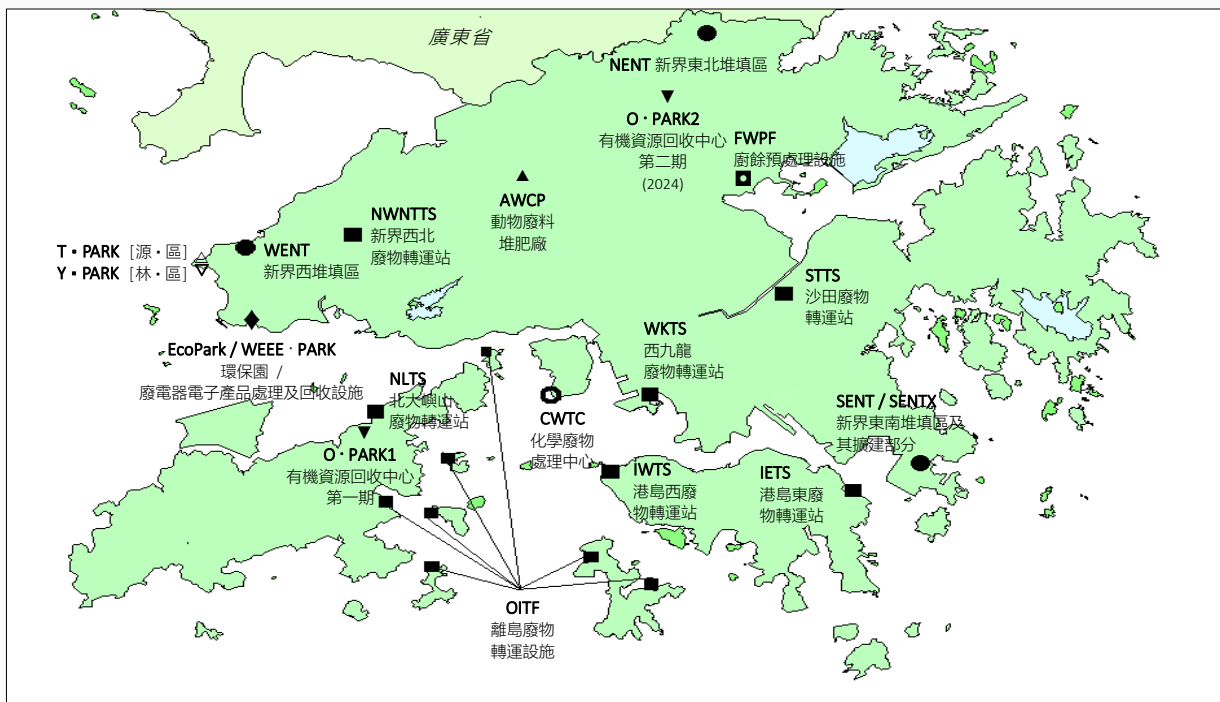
廣東省

NENT 新界東北堆填區

O・PARK2
有機資源回收中心
第二期
(2024)

FWPF
廚餘預處理設施

AWCP
動物廢料
堆肥廠

NWNTTS
新界西北
廢物轉運站

T・PARK [源・區]
Y・PARK [林・區]

WENT
新界西堆填區

STTS
沙田廢物
轉運站

EcoPark / WEEE · PARK
環保園 /
廢電器電子產品處理及回收設施

WKTS
西九龍
廢物轉運站

NLTS
北大嶼山
廢物轉運站

CWTC
化學廢物
處理中心

SENT / SENTX
新界東南堆填區及
其擴建部分

O・PARK1
有機資源回收中心
第一期

IWTS
港島西廢
物轉運站

IETS
港島東廢
物轉運站

OITF
離島廢物
轉運設施